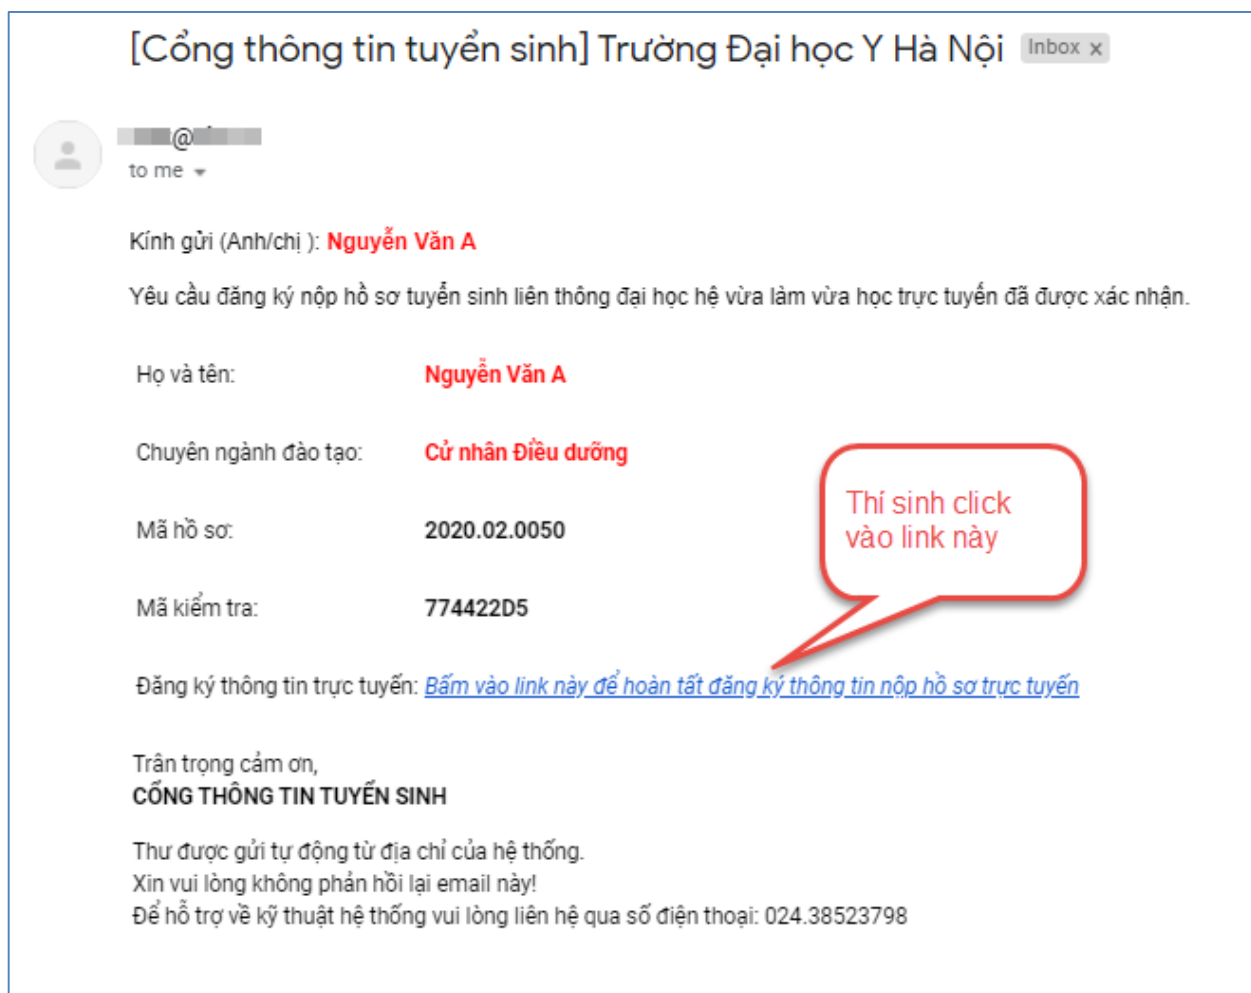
[Cổng thông tin tuyển sinh] Trường Đại học Y Hà Nội Inbox x

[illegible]@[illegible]
to me

Kính gửi (Anh/chị ): Nguyễn Văn A

Yêu cầu đăng ký nộp hồ sơ tuyển sinh liên thông đại học hệ vừa làm vừa học trực tuyến đã được xác nhận.

| | |
|---|---|
| Họ và tên: | Nguyễn Văn A |
| Chuyên ngành đào tạo: | Cử nhân Điều dưỡng |
| Mã hồ sơ: | 2020.02.0050 |
| Mã kiểm tra: | 774422D5 |

Thí sinh click vào link này

Đăng ký thông tin trực tuyến: Bấm vào link này để hoàn tất đăng ký thông tin nộp hồ sơ trực tuyến

Trân trọng cảm ơn,
CỔNG THÔNG TIN TUYỂN SINH

Thư được gửi tự động từ địa chỉ của hệ thống.
Xin vui lòng không phản hồi lại email này!
Để hỗ trợ về kỹ thuật hệ thống vui lòng liên hệ qua số điện thoại: 024.38523798